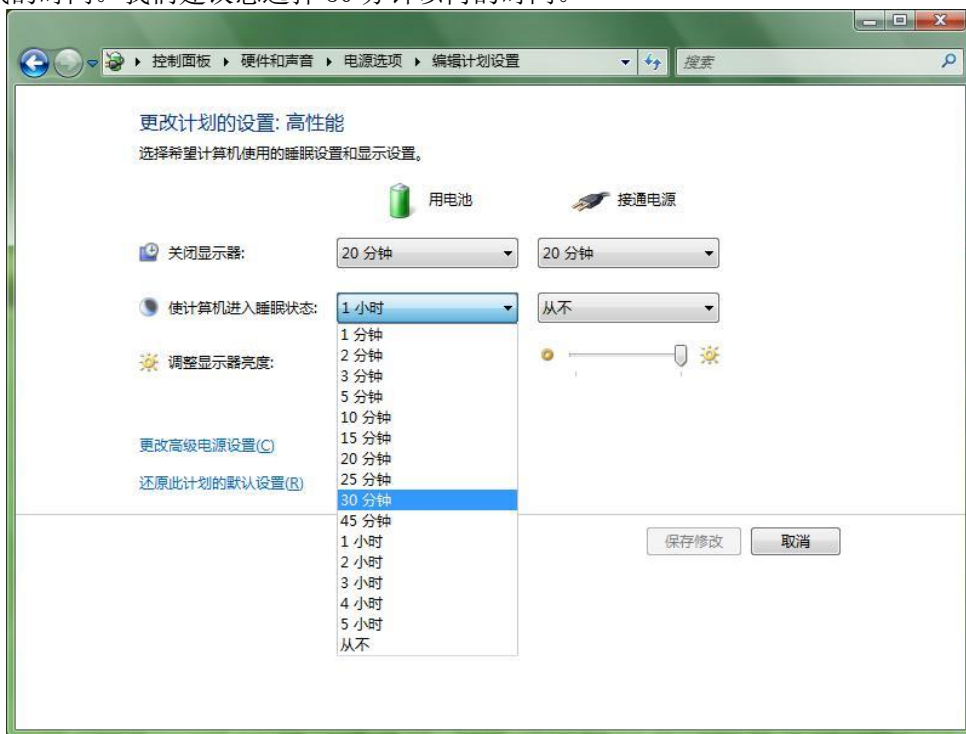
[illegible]的时间。我们建议您选择 30 分钟以内的时间。

控制面板 ▸ 硬件和声音 ▸ 电源选项 ▸ 编辑计划设置

搜索

更改计划的设置: 高性能

选择希望计算机使用的睡眠设置和显示设置。

用电池

接通电源

关闭显示器:

20 分钟

20 分钟

使计算机进入睡眠状态:

1 小时

从不

1 分钟
2 分钟
3 分钟
5 分钟
10 分钟
15 分钟
20 分钟
25 分钟
30 分钟
45 分钟
1 小时
2 小时
3 小时
4 小时
5 小时
从不

调整显示器亮度:

更改高级电源设置(C)

还原此计划的默认设置(R)

保存修改

取消